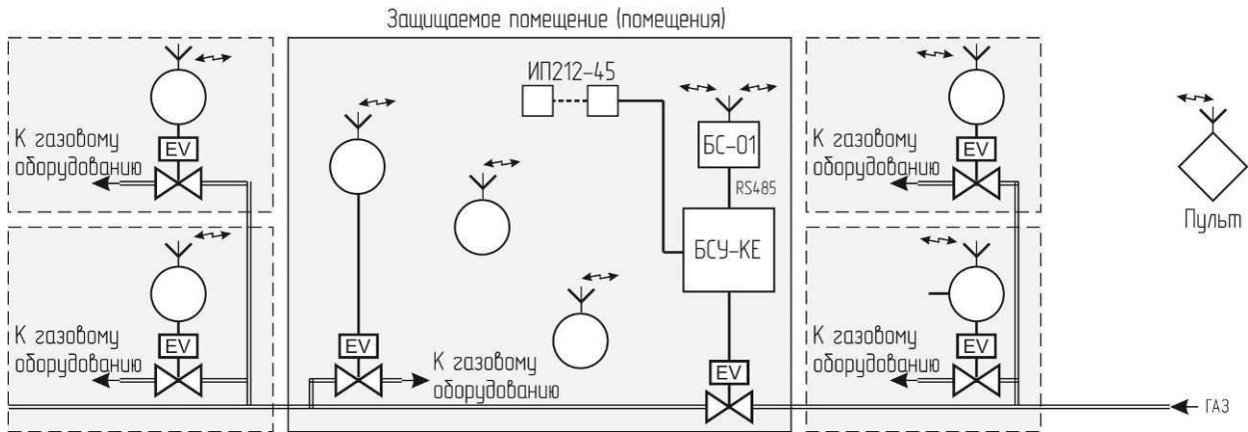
Защищаемое помещение (помещения)

К газовому оборудованию

EV

К газовому оборудованию

EV

ИП212-45

EV

К газовому оборудованию

БС-01

RS485

БСУ-КЕ

EV

К газовому оборудованию

EV

К газовому оборудованию

EV

Пульт

ГАЗ